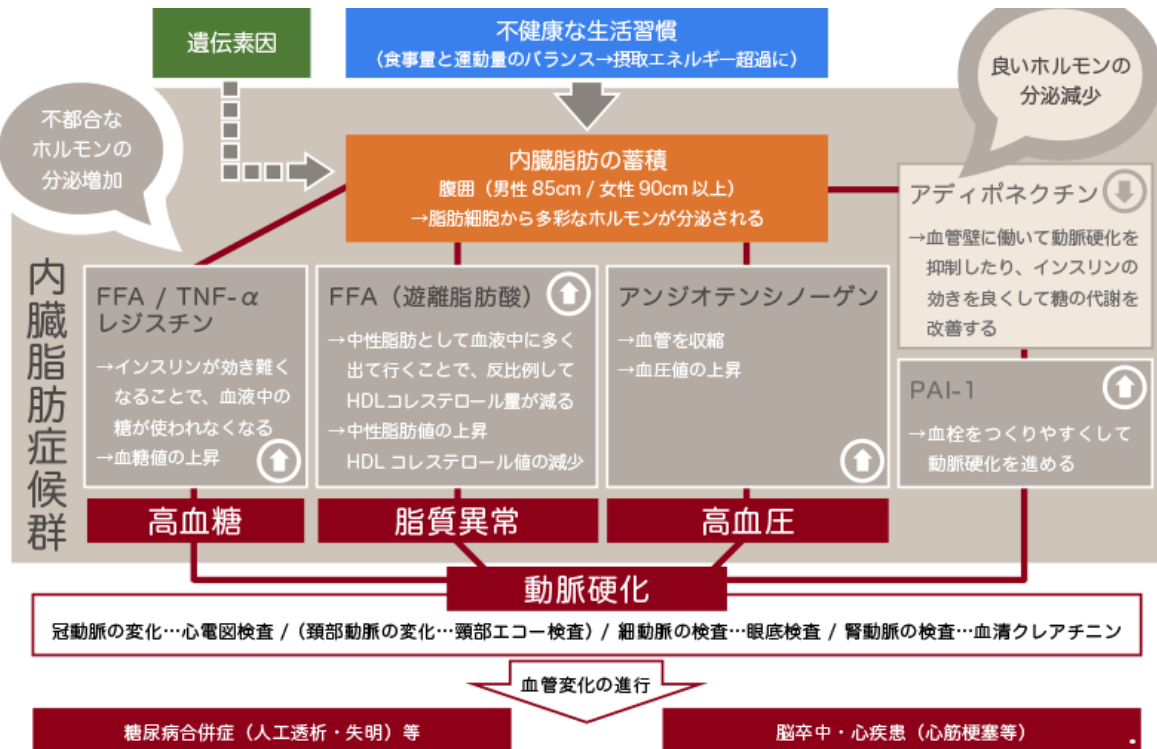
遺伝素因

不健康な生活習慣
（食事量と運動量のバランス→摂取エネルギー超過に）

良いホルモンの分泌減少

不都合なホルモンの分泌増加

内臓脂肪の蓄積
腹囲（男性 85cm / 女性 90cm 以上）
→脂肪細胞から多彩なホルモンが分泌される

アディポネクチン
→血管壁に働いて動脈硬化を抑制したり、インスリンの効きを良くして糖の代謝を改善する

内臓脂肪症候群

FFA / TNF-α レジスチン
→インスリンが効き難くなることで、血液中の糖が使われなくなる
→血糖値の上昇

FFA（遊離脂肪酸）
→中性脂肪として血液中に多く出て行くことで、反比例してHDLコレステロール量が減る
→中性脂肪値の上昇
HDL コレステロール値の減少

アンジオテンシノーゲン
→血管を収縮
→血圧値の上昇

PAI-1
→血栓をつくりやすくして動脈硬化を進める

高血糖

脂質異常

高血圧

動脈硬化

冠動脈の変化…心電図検査 /（頸部動脈の変化…頸部エコー検査）/ 細動脈の検査…眼底検査 / 腎動脈の検査…血清クレアチニン

血管変化の進行

糖尿病合併症（人工透析・失明）等

脳卒中・心疾患（心筋梗塞等）